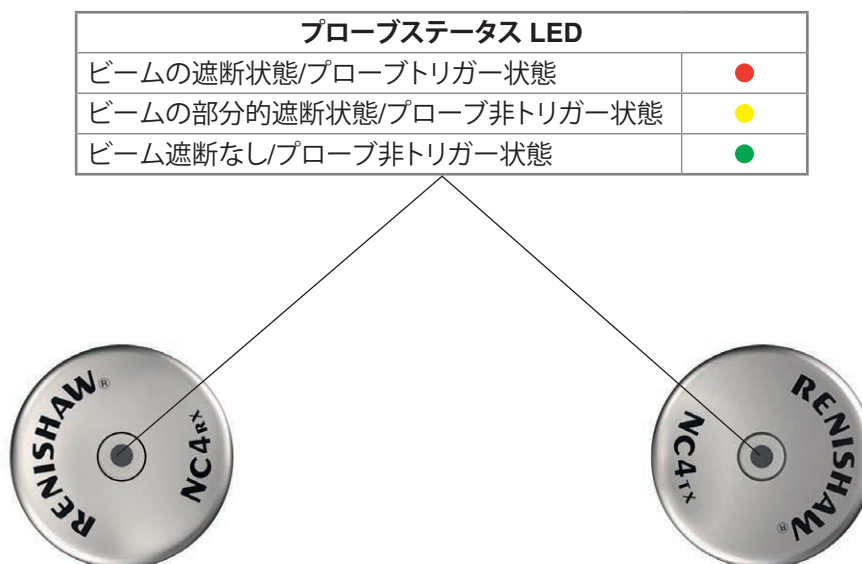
| プローブステータス LED | |
|---|---|
| ビームの遮断状態/プローブトリガー状態 | |
| ビームの部分的遮断状態/プローブ非トリガー状態 | |
| ビーム遮断なし/プローブ非トリガー状態 | |

RENISHAW®
NC4RX

RENISHAW®
NC4TX